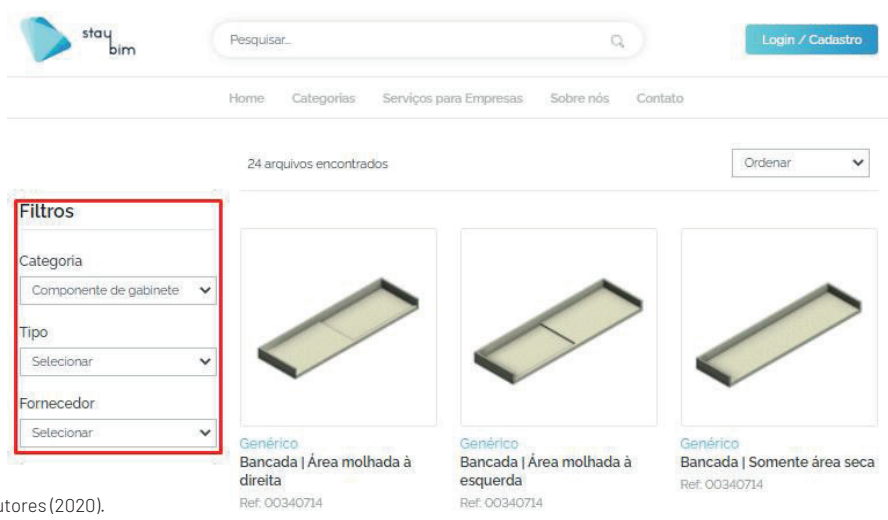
stay bim

Pesquisar...

Login / Cadastro

Home Categorias Serviços para Empresas Sobre nós Contato

24 arquivos encontrados

Ordenar

Filtros

Categoria

Componente de gabinete

Tipo

Selecionar

Fornecedor

Selecionar

Genérico
Bancada | Área molhada à direita
Ref: 00340714

Genérico
Bancada | Área molhada à esquerda
Ref: 00340714

Genérico
Bancada | Somente área seca
Ref: 00340714

utores (2020).